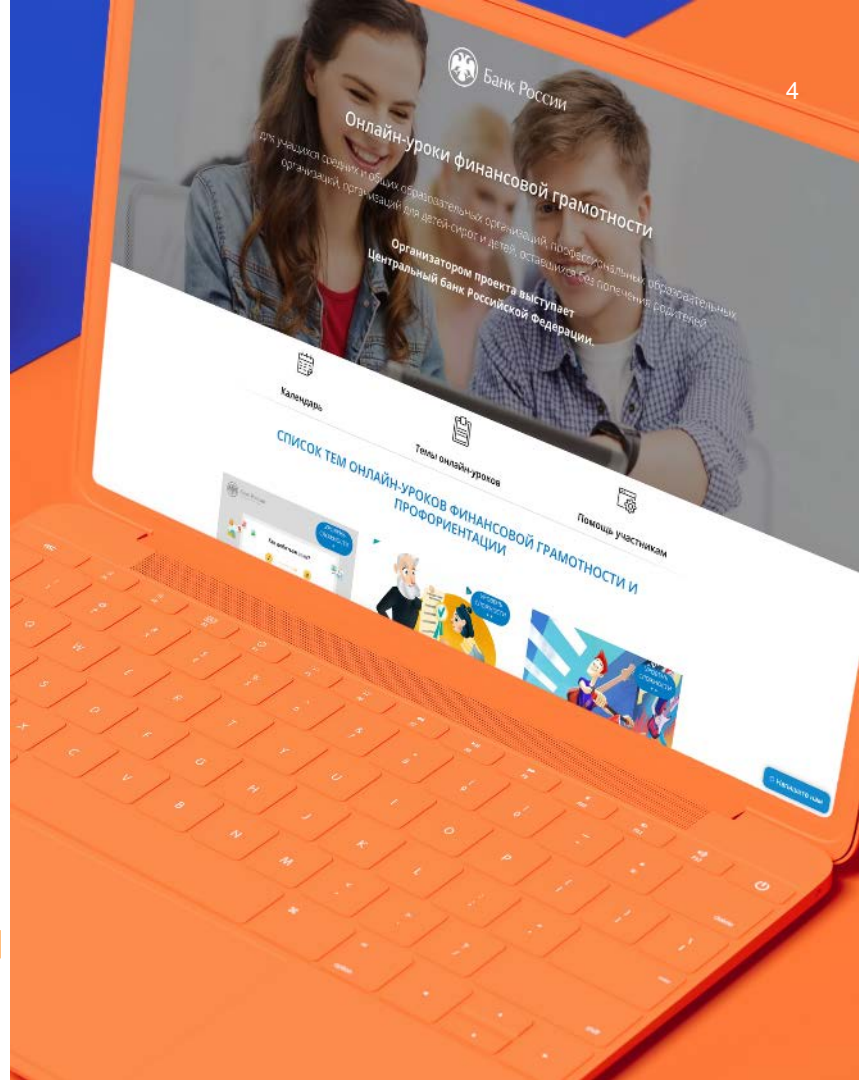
4

Банк России

Онлайн-уроки финансовой грамотности

для учащихся средних и общих образовательных организаций, профессиональных образовательных организаций, организаций для детей-сирот и детей, оставшихся без попечения родителей

Организатором проекта выступает Центральный банк Российской Федерации.

Календарь

Темы онлайн-уроков

Помощь участникам

СПИСОК ТЕМ ОНЛАЙН-УРОКОВ ФИНАНСОВОЙ ГРАМОТНОСТИ И ПРОФОРИЕНТАЦИИ

Напишите нам